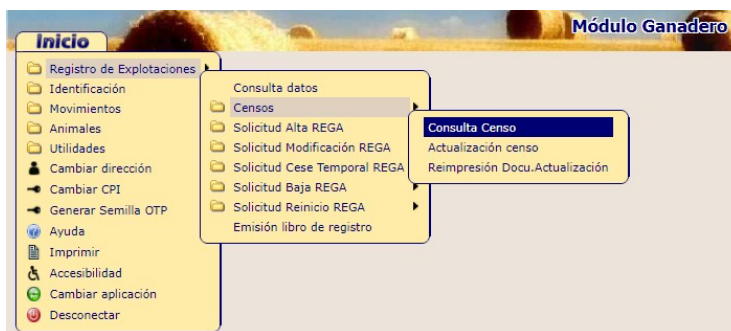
Inicio

Módulo Ganadero

Registro de Explotaciones
Identificación
Movimientos
Animales
Utilidades
Cambiar dirección
Cambiar CPI
Generar Semilla OTP
Ayuda
Imprimir
Accesibilidad
Cambiar aplicación
Desconectar

Consulta datos
Censos
Solicitud Alta REGA
Solicitud Modificación REGA
Solicitud Cese Temporal REGA
Solicitud Baja REGA
Solicitud Reinicio REGA
Emisión libro de registro

Consulta Censo
Actualización censo
Reimpresión Docu.Actualización